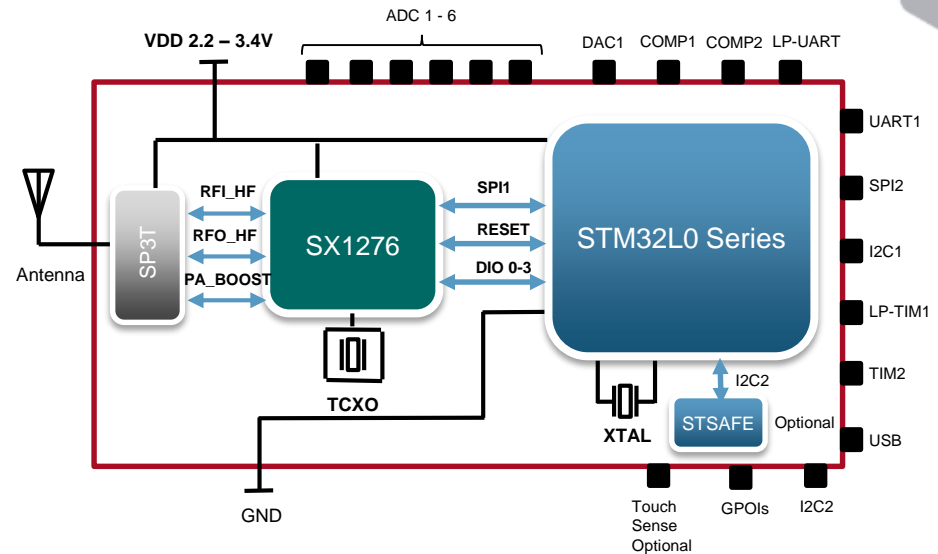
ADC 1 - 6
VDD 2.2 – 3.4V
DAC1
COMP1
COMP2
LP-UART
UART1
SPI2
I2C1
LP-TIM1
TIM2
USB
Antenna
SP3T
RFI_HF
RFO_HF
PA_BOOST
SX1276
SPI1
RESET
DIO 0-3
STM32L0 Series
TCXO
XTAL
I2C2
STSAFE
Optional
GND
Touch Sense Optional
GPOIs
I2C2